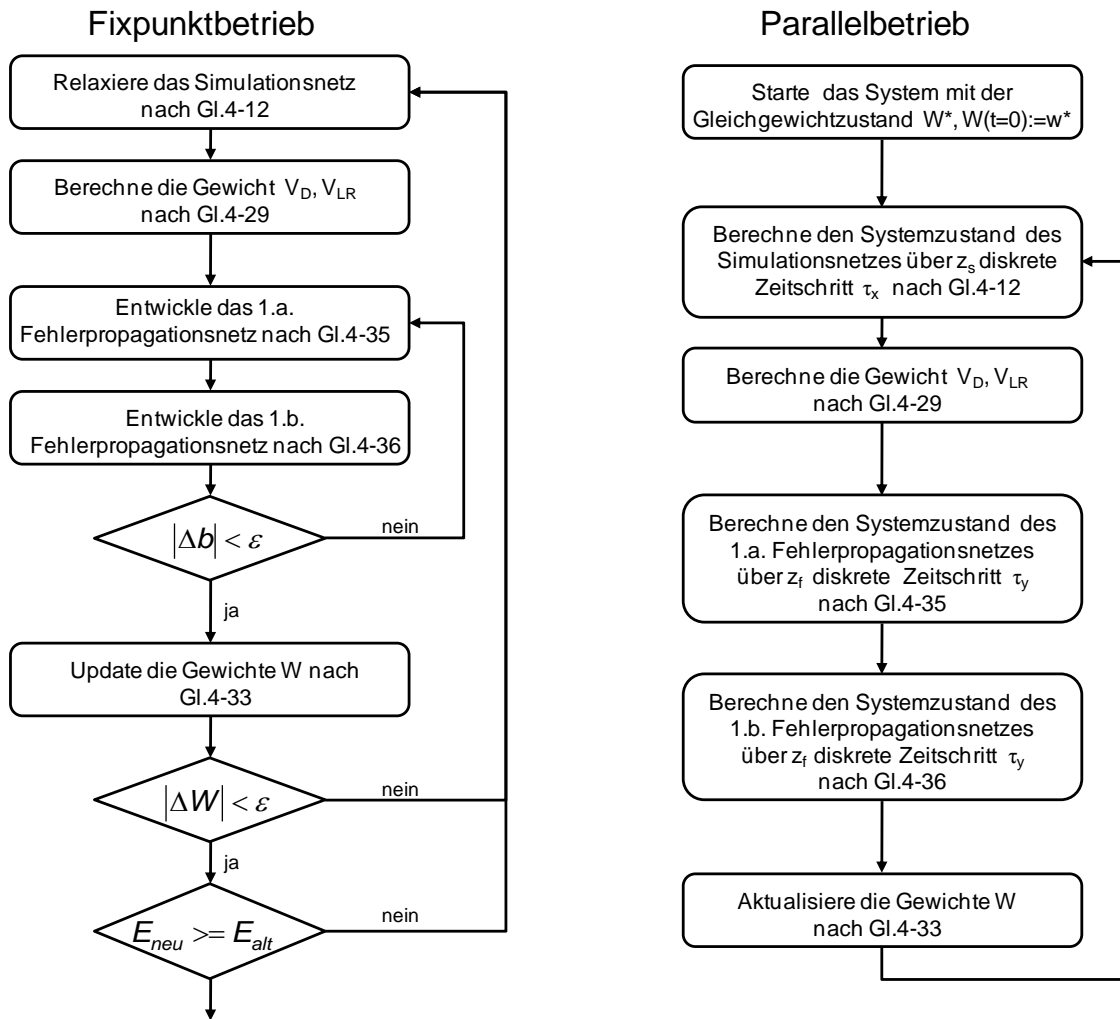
Fixpunktbetrieb

Relaxiere das Simulationsnetz nach Gl.4-12

Berechne die Gewicht $V_D$, $V_{LR}$ nach Gl.4-29

Entwickle das 1.a. Fehlerpropagationsnetz nach Gl.4-35

Entwickle das 1.b. Fehlerpropagationsnetz nach Gl.4-36

$|\Delta b| < \varepsilon$

nein

ja

Update die Gewichte W nach Gl.4-33

$|\Delta W| < \varepsilon$

nein

ja

$E_{neu} >= E_{alt}$

nein

Parallelbetrieb

Starte das System mit der Gleichgewichtzustand W*, W(t=0):=w*

Berechne den Systemzustand des Simulationsnetzes über $z_s$ diskrete Zeitschritt $\tau_x$ nach Gl.4-12

Berechne die Gewicht $V_D$, $V_{LR}$ nach Gl.4-29

Berechne den Systemzustand des 1.a. Fehlerpropagationsnetzes über $z_f$ diskrete Zeitschritt $\tau_y$ nach Gl.4-35

Berechne den Systemzustand des 1.b. Fehlerpropagationsnetzes über $z_f$ diskrete Zeitschritt $\tau_y$ nach Gl.4-36

Aktualisiere die Gewichte W nach Gl.4-33